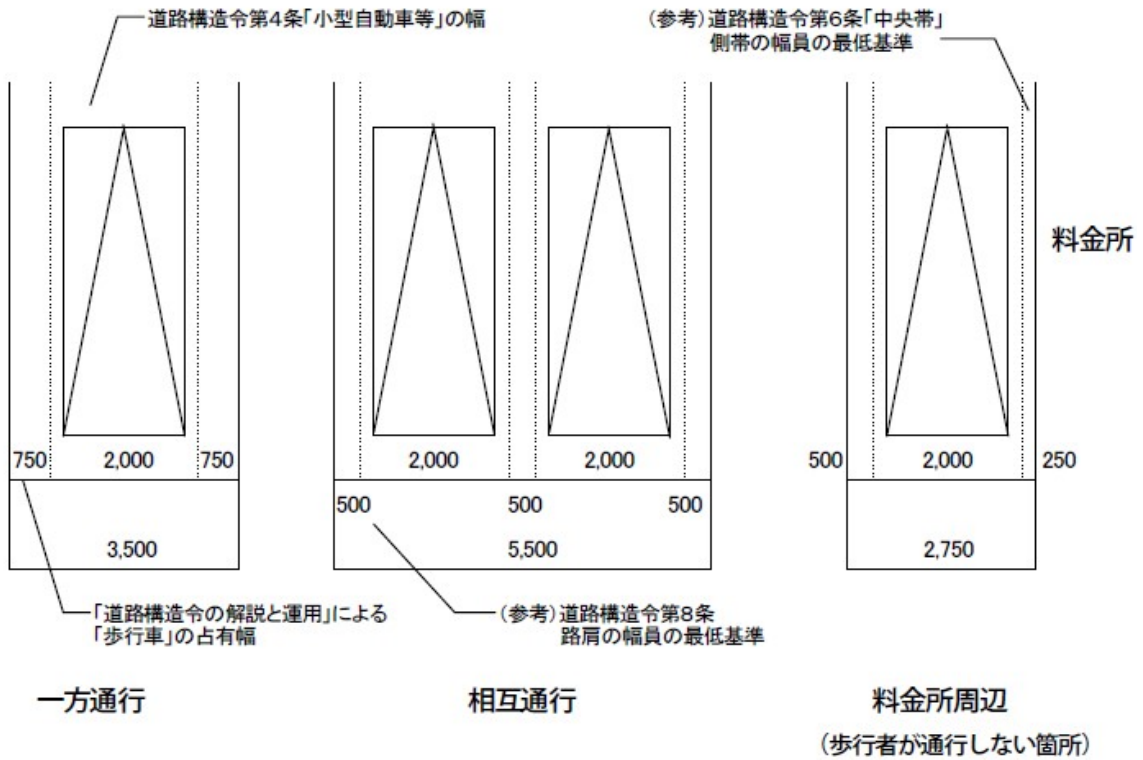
道路構造令第4条「小型自動車等」の幅

（参考）道路構造令第6条「中央帯」
側帯の幅員の最低基準

料金所

750 2,000 750

3,500

2,000 2,000

500 500 500

5,500

500 2,000 250

2,750

「道路構造令の解説と運用」による
「歩行車」の占有幅

（参考）道路構造令第8条
路肩の幅員の最低基準

一方通行

相互通行

料金所周辺
（歩行者が通行しない箇所）